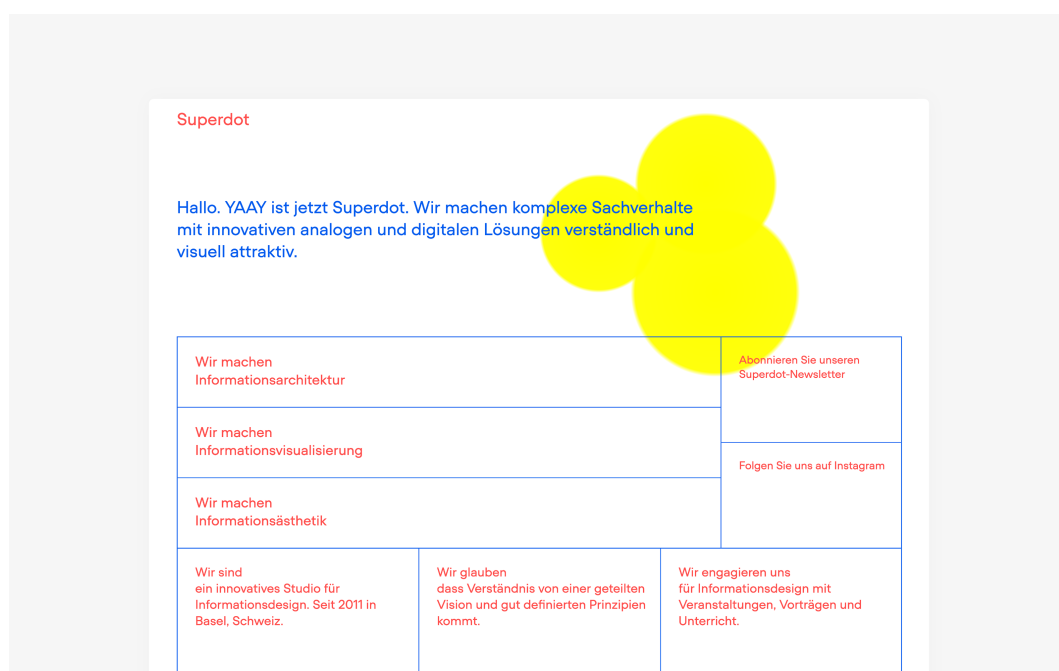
Superdot

Hallo. YAAY ist jetzt Superdot. Wir machen komplexe Sachverhalte mit innovativen analogen und digitalen Lösungen verständlich und visuell attraktiv.

Wir machen
Informationsarchitektur

Wir machen
Informationsvisualisierung

Wir machen
Informationsästhetik

Abonnieren Sie unseren Superdot-Newsletter

Folgen Sie uns auf Instagram

Wir sind
ein innovatives Studio für Informationsdesign. Seit 2011 in Basel, Schweiz.

Wir glauben
dass Verständnis von einer geteilten Vision und gut definierten Prinzipien kommt.

Wir engagieren uns
für Informationsdesign mit Veranstaltungen, Vorträgen und Unterricht.